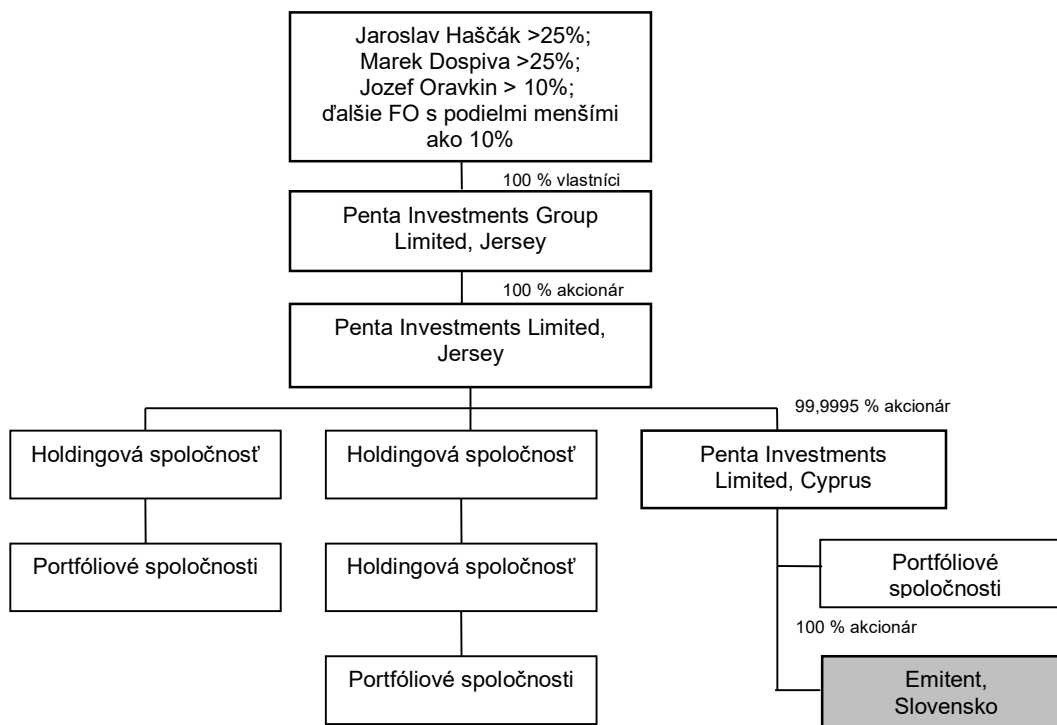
Jaroslav Haščák >25%;
Marek Dospiva >25%;
Jozef Oravkin > 10%;
ďalšie FO s podielmi menšími ako 10%

100 % vlastníci

Penta Investments Group Limited, Jersey

100 % akcionár

Penta Investments Limited, Jersey

99,9995 % akcionár

Holdingová spoločnosť

Holdingová spoločnosť

Penta Investments Limited, Cyprus

Portfóliové spoločnosti

Holdingová spoločnosť

Portfóliové spoločnosti

100 % akcionár

Portfóliové spoločnosti

Emitent, Slovensko